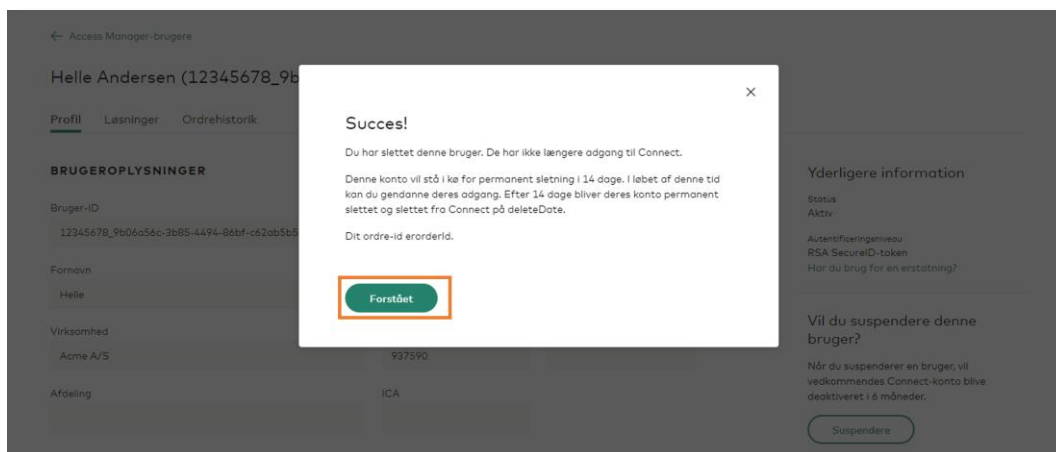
← Access Manager-brugere

Helle Andersen (12345678_9b

Profil Løsninger Ordrehistorik

BRUGEROPLYSNINGER

Bruger-ID

12345678_9b06a56c-3b85-4494-86bf-c62ab5b5

Fornavn

Helle

Virksomhed

Acme A/S

Afdeling

937590

ICA

Succes!

Du har slettet denne bruger. De har ikke længere adgang til Connect.

Denne konto vil stå i kø for permanent sletning i 14 dage. I løbet af denne tid kan du gendanne deres adgang. Efter 14 dage bliver deres konto permanent slettet og slettet fra Connect på deleteDate.

Dit ordre-id erorderId.

Forstået

×

Yderligere information

Status

Aktiv

Autentificeringsniveau

RSA SecureID-token

Har du brug for en erstatning?

Vil du suspendere denne bruger?

Når du suspenderer en bruger, vil vedkommendes Connect-konto blive deaktiveret i 6 måneder.

Suspendere